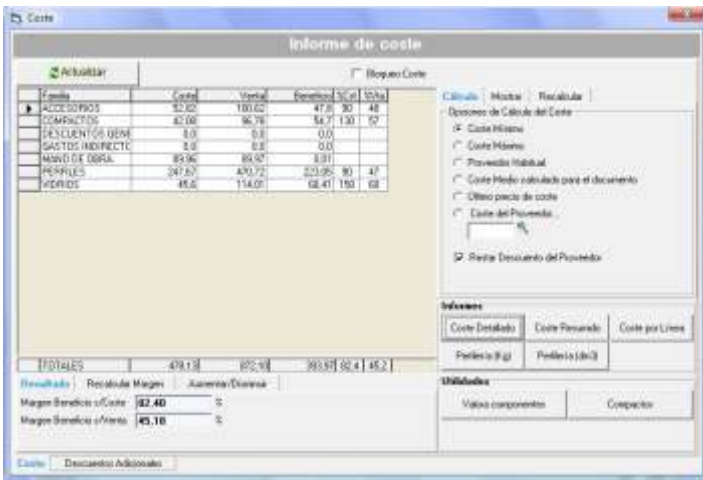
Coste

Informe de coste

Actualizar

Bloquear Coste

| | Familia | Coste | Venta | Beneficio | %Cst | %Vta |
|---|---|---|---|---|---|---|
| ▸ | ACCESORIOS | 52.62 | 100.62 | 47.8 | 90 | 48 |
| | COMPACTOS | 42.08 | 96.78 | 54.7 | 130 | 57 |
| | DESCUENTOS GENE | 0.0 | 0.0 | 0.0 | | |
| | GASTOS INDIRECTO | 0.0 | 0.0 | 0.0 | | |
| | MANO DE OBRA | 89.96 | 89.97 | 0.01 | | |
| | PERFILES | 247.67 | 470.72 | 223.05 | 90 | 47 |
| | VIDRIOS | 45.6 | 114.01 | 68.41 | 150 | 60 |

| TOTALES | 478.13 | 872.10 | 393.97 | 82.4 | 45.2 |
|---|---|---|---|---|---|

Resultado | Recalcular Margen | Aumentar/Disminuir

Margen Beneficio s/Coste: 82.40 %

Margen Beneficio s/Venta: 45.18 %

Cálculo | Mostrar | Recalcular

Opciones de Cálculo del Coste

Coste Mínimo

Coste Máximo

Proveedor Habitual

Coste Medio calculado para el documento

Último precio de coste

Coste del Proveedor

Restar Descuento del Proveedor

Informes

Coste Detallado | Coste Resumido | Coste por Línea

Perfilería (Kg) | Perfilería (dm3)

Utilidades

Valorar componentes | Compactos

Coste | Descuentos Adicionales